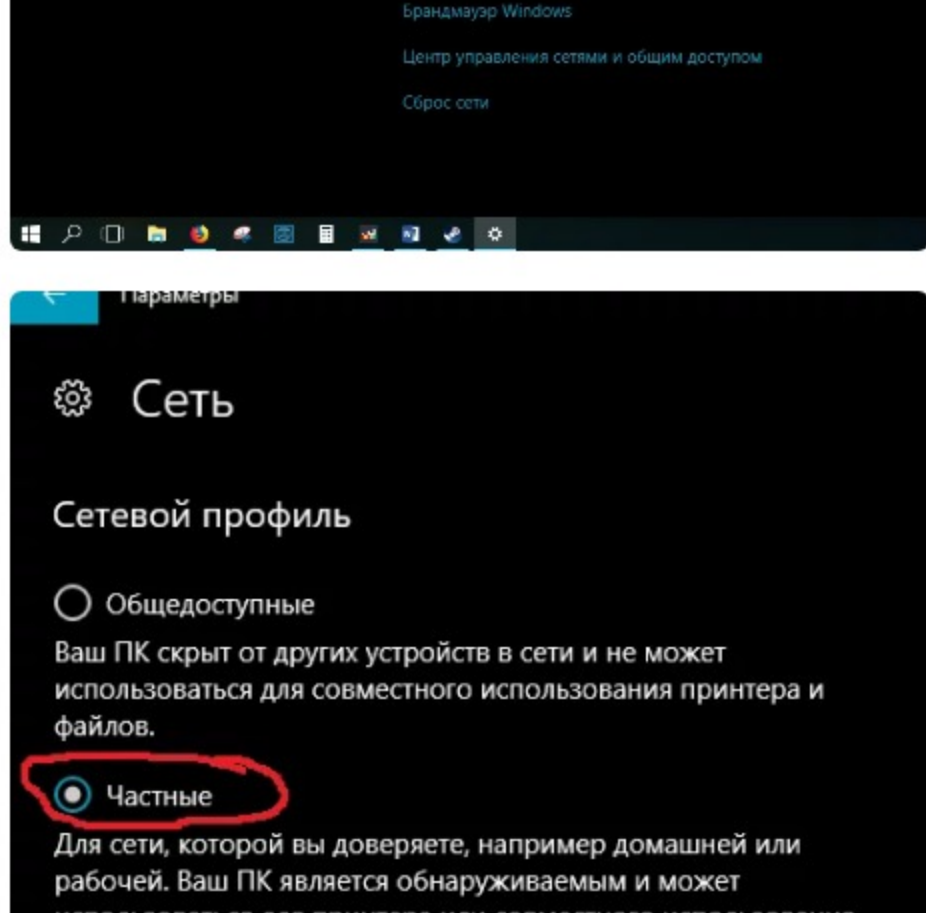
Брандмауэр Windows

Центр управления сетями и общим доступом

Сброс сети

Параметры

Сеть

Сетевой профиль

Общедоступные

Ваш ПК скрыт от других устройств в сети и не может использоваться для совместного использования принтера и файлов.

Частные

Для сети, которой вы доверяете, например домашней или рабочей. Ваш ПК является обнаруживаемым и может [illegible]